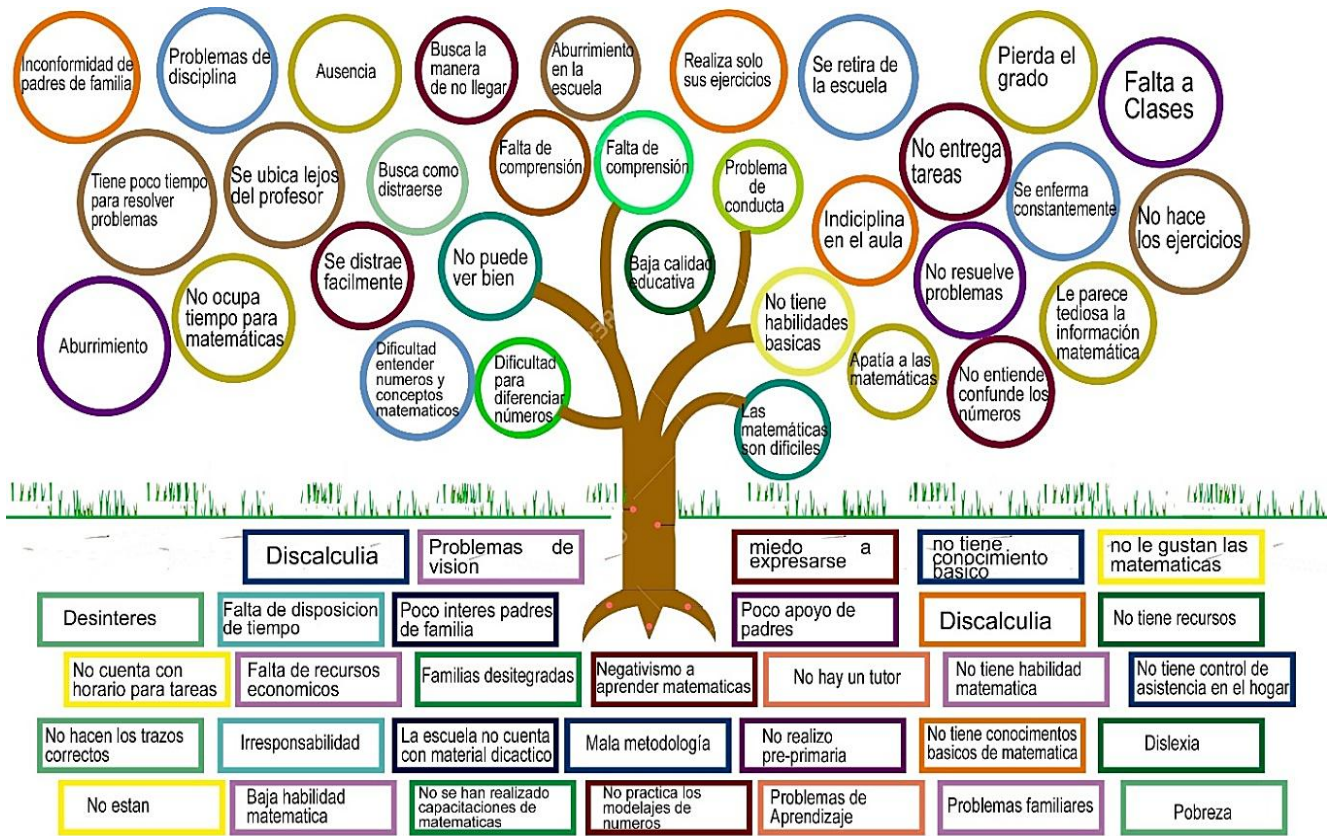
Inconformidad de padres de familia

Problemas de disciplina

Ausencia

Busca la manera de no llegar

Aburrimiento en la escuela

Realiza solo sus ejercicios

Se retira de la escuela

Pierda el grado

Falta a Clases

Tiene poco tiempo para resolver problemas

Se ubica lejos del profesor

Busca como distraerse

Falta de comprensión

Falta de comprensión

Problema de conducta

No entrega tareas

Se enferma constantemente

No hace los ejercicios

Indiciplina en el aula

Se distrae facilmente

No puede ver bien

Baja calidad educativa

No resuelve problemas

Aburrimiento

No ocupa tiempo para matemáticas

No tiene habilidades basicas

Le parece tediosa la información matemática

Dificultad entender numeros y conceptos matematicos

Dificultad para diferenciar números

Apatía a las matemáticas

No entiende confunde los números

Las matemáticas son dificiles

Discalculia

Problemas de vision

miedo a expresarse

no tiene conocimiento basico

no le gustan las matematicas

Desinteres

Falta de disposicion de tiempo

Poco interes padres de familia

Poco apoyo de padres

Discalculia

No tiene recursos

No cuenta con horario para tareas

Falta de recursos economicos

Familias desitegradas

Negativismo a aprender matematicas

No hay un tutor

No tiene habilidad matematica

No tiene control de asistencia en el hogar

No hacen los trazos correctos

Irresponsabilidad

La escuela no cuenta con material dicactico

Mala metodología

No realizo pre-primaria

No tiene conocimentos basicos de matematica

Dislexia

No estan

Baja habilidad matematica

No se han realizado capacitaciones de matematicas

No practica los modelajes de numeros

Problemas de Aprendizaje

Problemas familiares

Pobreza